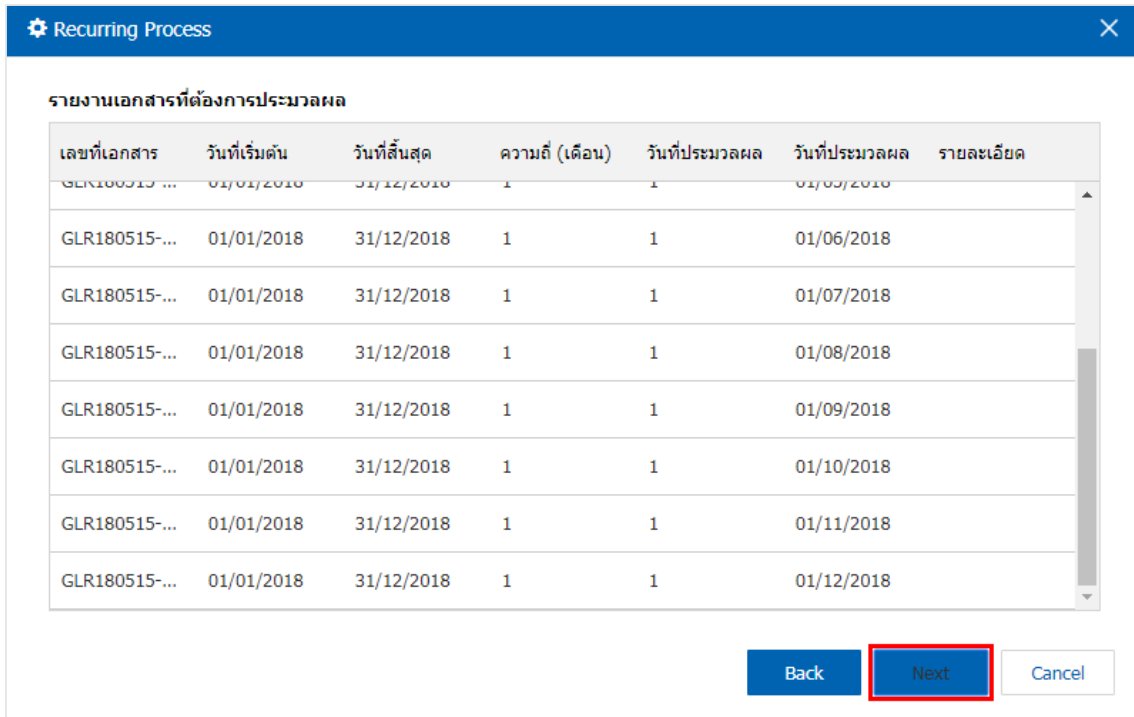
Recurring Process

รายงานเอกสารที่ต้องการประมวลผล

| เลขที่เอกสาร | วันที่เริ่มต้น | วันที่สิ้นสุด | ความถี่ (เดือน) | วันที่ประมวลผล | วันที่ประมวลผล | รายละเอียด |
|---|---|---|---|---|---|---|
| GLR180515-... | 01/01/2018 | 31/12/2018 | 1 | 1 | 01/05/2018 | |
| GLR180515-... | 01/01/2018 | 31/12/2018 | 1 | 1 | 01/06/2018 | |
| GLR180515-... | 01/01/2018 | 31/12/2018 | 1 | 1 | 01/07/2018 | |
| GLR180515-... | 01/01/2018 | 31/12/2018 | 1 | 1 | 01/08/2018 | |
| GLR180515-... | 01/01/2018 | 31/12/2018 | 1 | 1 | 01/09/2018 | |
| GLR180515-... | 01/01/2018 | 31/12/2018 | 1 | 1 | 01/10/2018 | |
| GLR180515-... | 01/01/2018 | 31/12/2018 | 1 | 1 | 01/11/2018 | |
| GLR180515-... | 01/01/2018 | 31/12/2018 | 1 | 1 | 01/12/2018 | |

Back Next Cancel